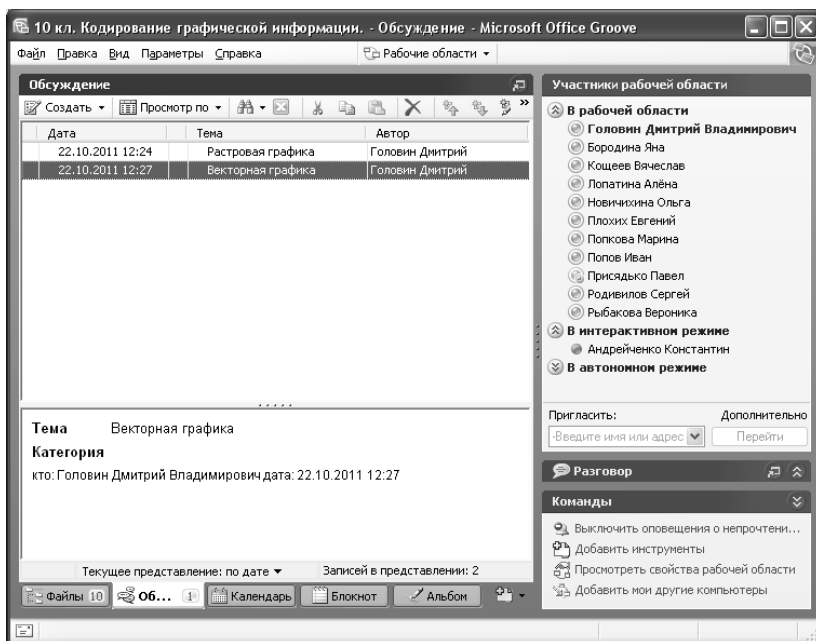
10 кл. Кодирование графической информации. - Обсуждение - Microsoft Office Groove

Файл Правка Вид Параметры Справка

Рабочие области ▾

Обсуждение

Создать ▾ Просмотр по ▾

| Дата | Тема | Автор |
|---|---|---|
| 22.10.2011 12:24 | Растровая графика | Головин Дмитрий |
| 22.10.2011 12:27 | Векторная графика | Головин Дмитрий |

Тема Векторная графика

Категория

кто: Головин Дмитрий Владимирович дата: 22.10.2011 12:27

Текущее представление: по дате ▾

Записей в представлении: 2

Файлы 10 Об... 1 Календарь Блокнот Альбом

Участники рабочей области

В рабочей области

Головин Дмитрий Владимирович

Бородина Яна

Кощеев Вячеслав

Лопатина Алёна

Новичихина Ольга

Плохих Евгений

Попкова Марина

Попов Иван

Присядько Павел

Родивилов Сергей

Рыбакова Вероника

В интерактивном режиме

Андрейченко Константин

В автономном режиме

Пригласить:

Дополнительно

-Введите имя или адрес

Перейти

Разговор

Команды

Выключить оповещения о непрочтени...

Добавить инструменты

Просмотреть свойства рабочей области

Добавить мои другие компьютеры